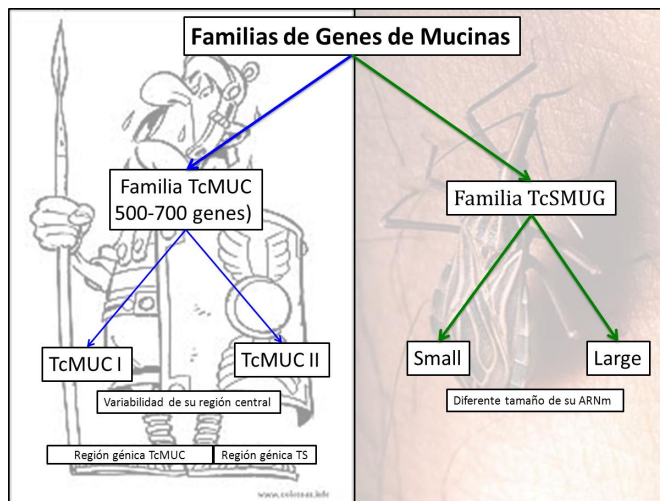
Familias de Genes de Mucinas

Familia TcMUC 500-700 genes)

Familia TcSMUG

TcMUC I

TcMUC II

Small

Large

Variabilidad de su región central

Diferente tamaño de su ARNm

Región génica TcMUC

Región génica TS

www.colorear.info